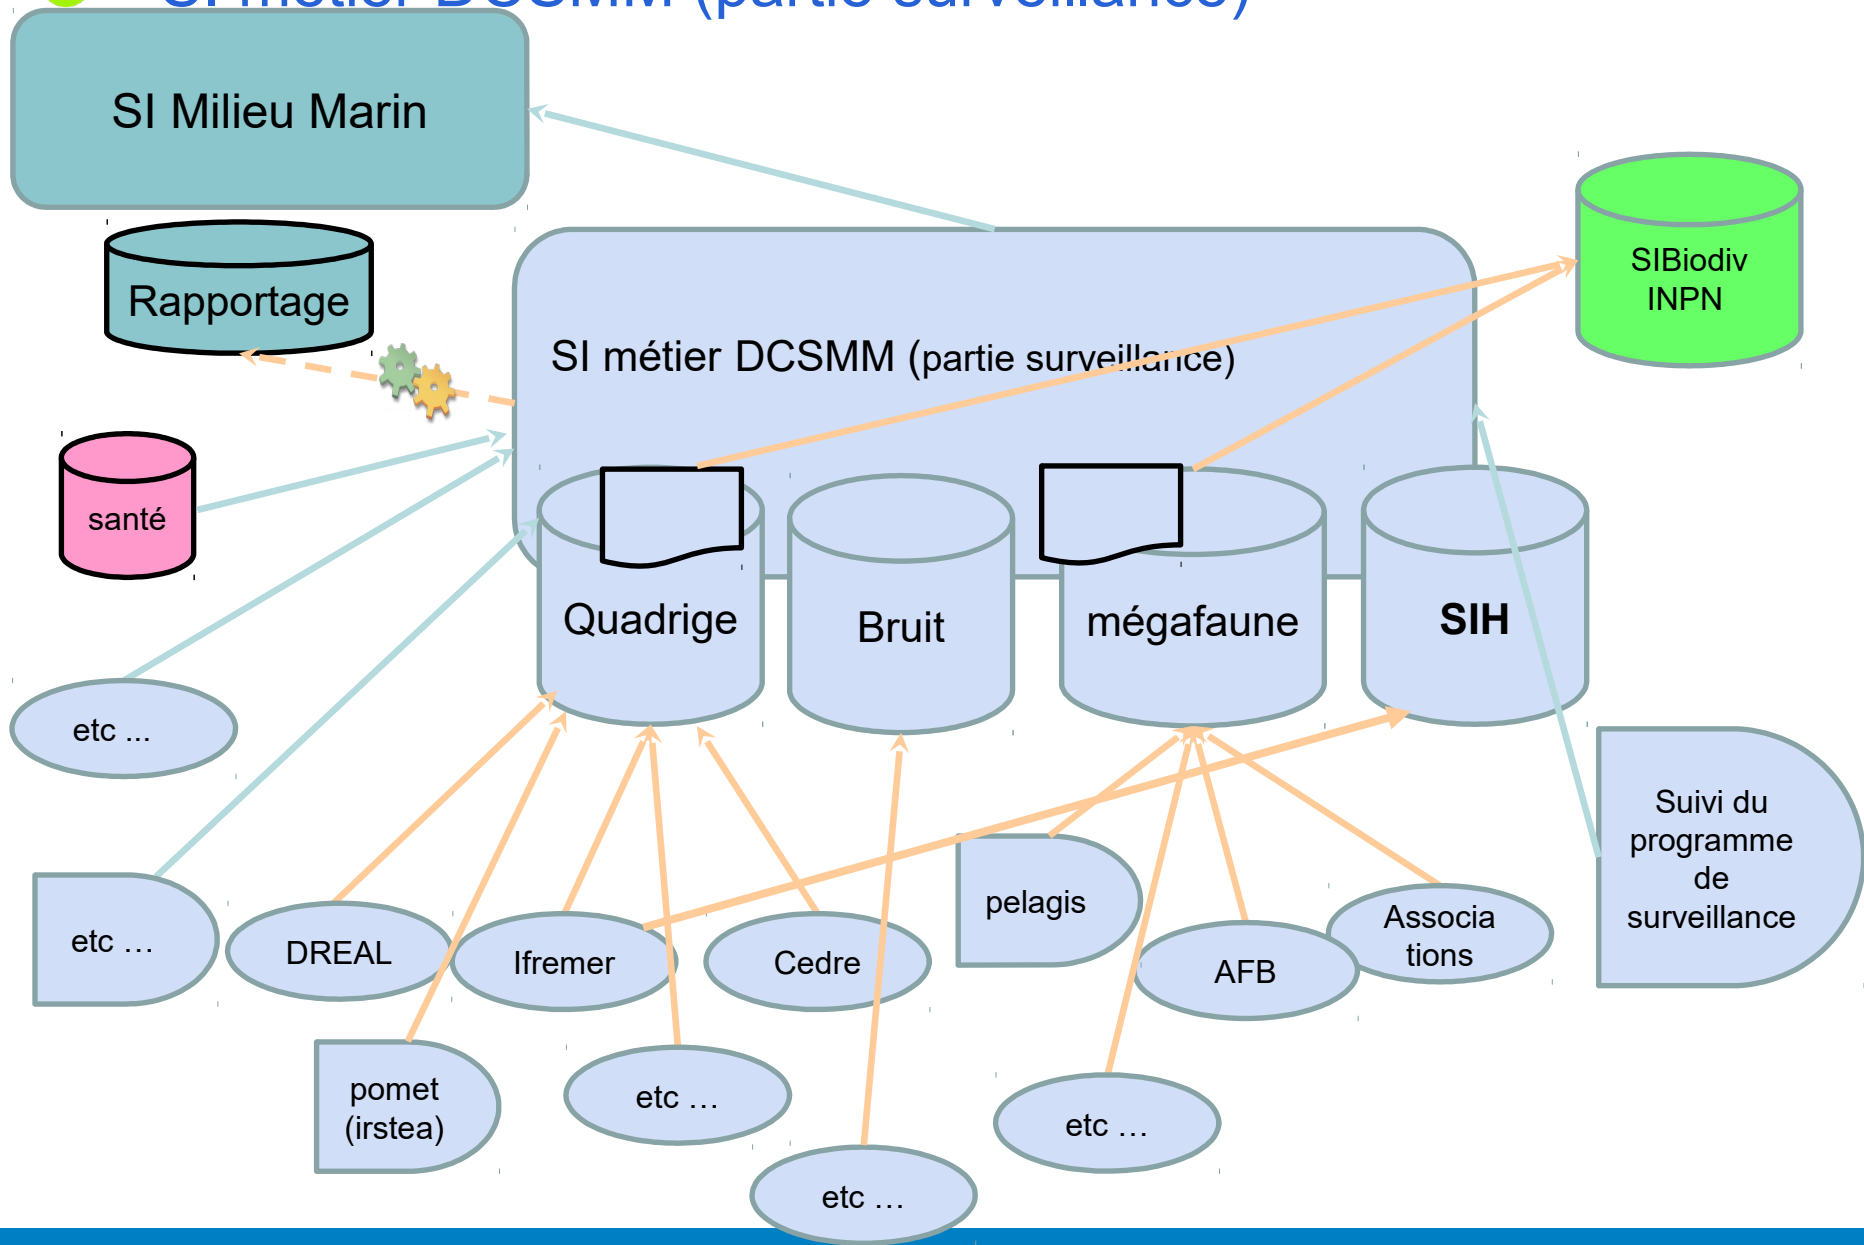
SI Milieu Marin

Rapportage

SIBiodiv INPN

SI métier DCSMM (partie surveillance)

santé

Quadrige

Bruit

mégafaune

SIH

etc ...

etc …

DREAL

Ifremer

Cedre

pelagis

AFB

Associa tions

Suivi du programme de surveillance

pomet (irstea)

etc …

etc …

etc …